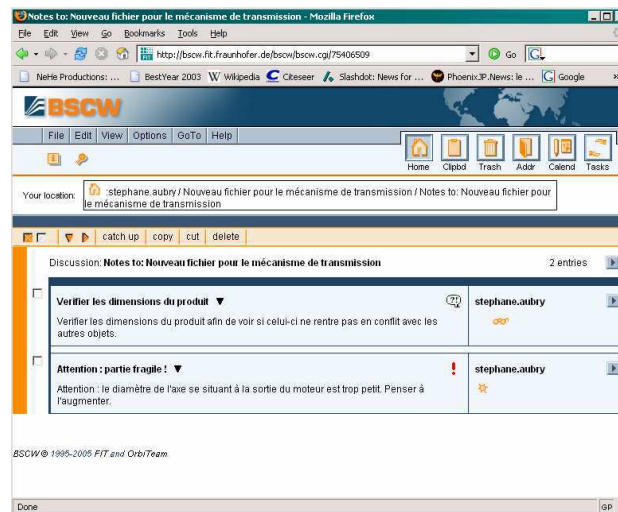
Notes to: Nouveau fichier pour le mécanisme de transmission - Mozilla Firefox

File Edit View Go Bookmarks Tools Help

http://bscw.fit.fraunhofer.de/bscw/bscw.cgi/75406509

Go

NeHe Productions: ... BestYear 2003 Wikipedia Citeseer Slashdot: News for ... PhoenixJP.News: le ... Google

BSCW

File Edit View Options GoTo Help

Home Clipbd Trash Addr Calend Tasks

Your location: :stephane.aubry / Nouveau fichier pour le mécanisme de transmission / Notes to: Nouveau fichier pour le mécanisme de transmission

catch up copy cut delete

Discussion: Notes to: Nouveau fichier pour le mécanisme de transmission

2 entries

Verifier les dimensions du produit ▼

Verifier les dimensions du produit afin de voir si celui-ci ne rentre pas en conflit avec les autres objets.

stephane.aubry

Attention : partie fragile ! ▼

Attention : le diamètre de l'axe se situant à la sortie du moteur est trop petit. Penser à l'augmenter.

stephane.aubry

BSCW © 1995-2005 FIT and OrbiTeam

Done

GP